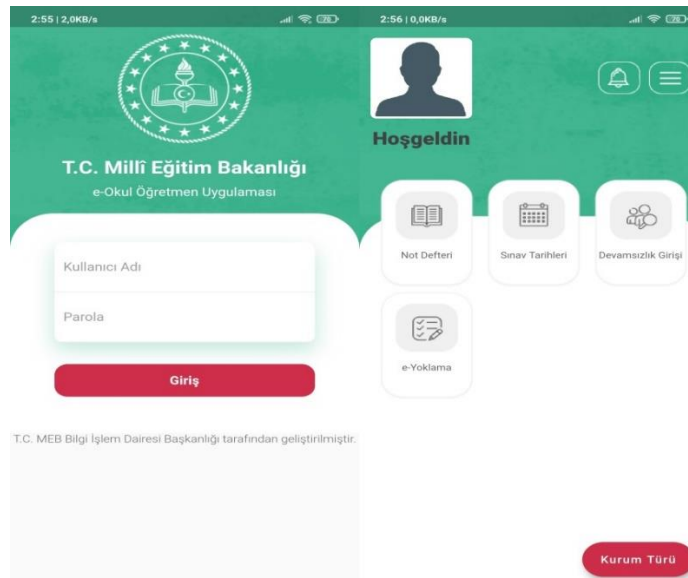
2:55 | 2,0KB/s

T.C. Millî Eğitim Bakanlığı

e-Okul Öğretmen Uygulaması

Kullanıcı Adı

Parola

Giriş

T.C. MEB Bilgi İşlem Dairesi Başkanlığı tarafından geliştirilmiştir.

2:56 | 0,0KB/s

Hoşgeldin

Not Defteri

Sınav Tarihleri

Devamsızlık Girişi

e-Yoklama

Kurum Türü